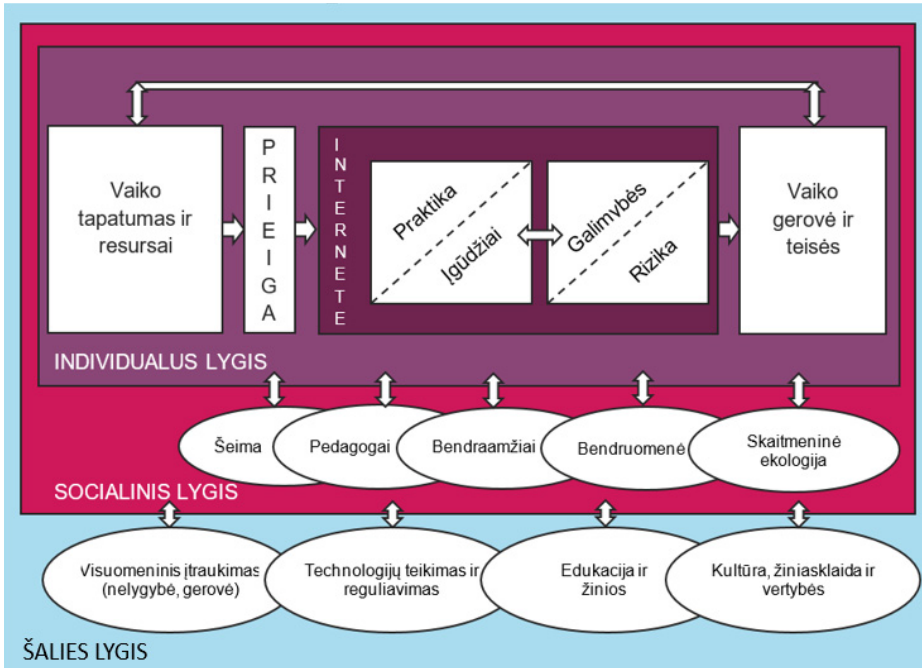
Vaiko tapatumas ir resursai

PRIEIGA

INTERNETE

Praktika

Įgūdžiai

Galimybės

Rizika

Vaiko gerovė ir teisės

INDIVIDUALUS LYGIS

Šeima

Pedagogai

Bendraamžiai

Bendruomenė

Skaitmeninė ekologija

SOCIALINIS LYGIS

Visuomeninis įtraukimas (nelygybė, gerovė)

Technologijų teikimas ir reguliavimas

Edukacija ir žinios

Kultūra, žiniasklaida ir vertybės

ŠALIES LYGIS